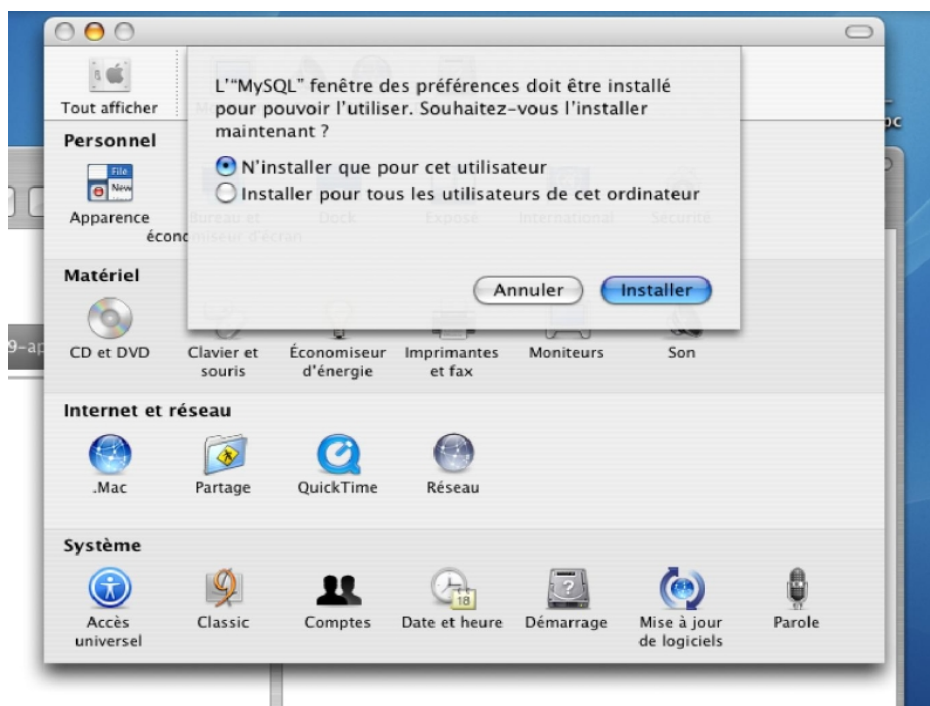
Tout afficher

L'"MySQL" fenêtre des préférences doit être installé pour pouvoir l'utiliser. Souhaitez-vous l'installer maintenant ?

N'installer que pour cet utilisateur

Installer pour tous les utilisateurs de cet ordinateur

Annuler

Installer

Personnel

File

New

Apparence

Bureau et économiseur d'écran

Dock

Exposé

International

Sécurité

Matériel

CD et DVD

Clavier et souris

Économiseur d'énergie

Imprimantes et fax

Moniteurs

Son

Internet et réseau

.Mac

Partage

QuickTime

Réseau

Système

Accès universel

Classic

Comptes

Date et heure

18

Démarrage

Mise à jour de logiciels

Parole

9-ap

pc